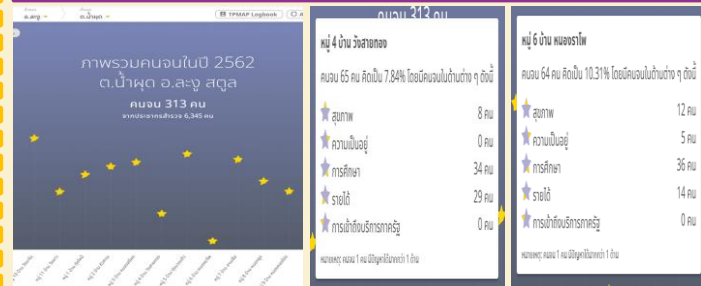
อ.ละงู

ต.น้ำผุด

TPMAP Logbook

ภาพรวมคนจนในปี 2562
ต.น้ำผุด อ.ละงู สตูล

คนจน 313 คน
จากประชากรสำรวจ 6,345 คน

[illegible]

คนจน 313 คน

หมู่ 4 บ้าน วังสายทอง

คนจน 65 คน คิดเป็น 7.84% โดยมีคนจนในด้านต่าง ๆ ดังนี้

| | |
|---|---|
| สุขภาพ | 8 คน |
| ความเป็นอยู่ | 0 คน |
| การศึกษา | 34 คน |
| รายได้ | 29 คน |
| การเข้าถึงบริการภาครัฐ | 0 คน |

หมายเหตุ: คนจน 1 คน มีปัญหาได้มากกว่า 1 ด้าน

หมู่ 6 บ้าน หนองจราโพ

คนจน 64 คน คิดเป็น 10.31% โดยมีคนจนในด้านต่าง ๆ ดังนี้

| | |
|---|---|
| สุขภาพ | 12 คน |
| ความเป็นอยู่ | 5 คน |
| การศึกษา | 36 คน |
| รายได้ | 14 คน |
| การเข้าถึงบริการภาครัฐ | 0 คน |